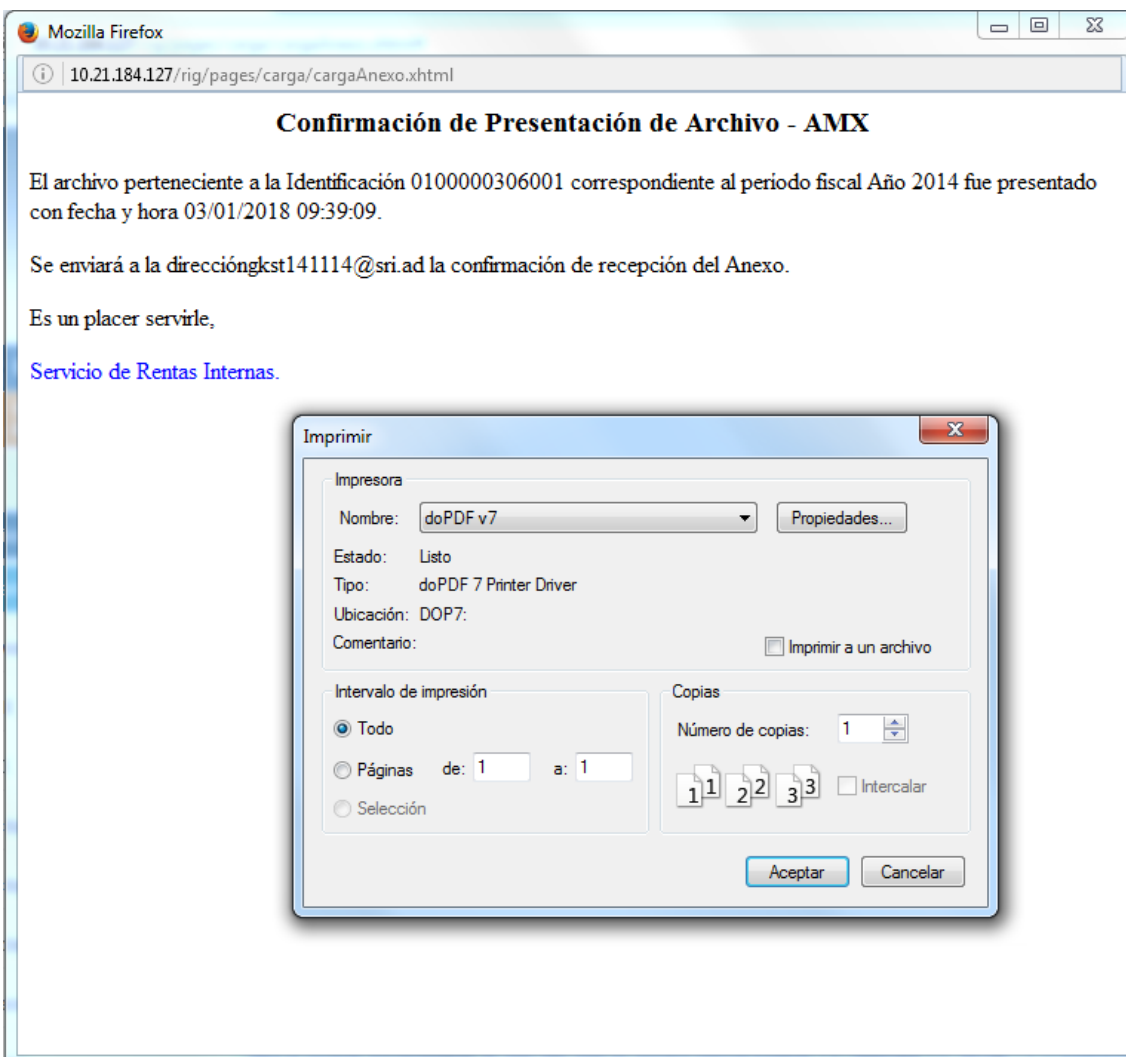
Mozilla Firefox

10.21.184.127/rig/pages/carga/cargaAnexo.xhtml

Confirmación de Presentación de Archivo - AMX

El archivo perteneciente a la Identificación 0100000306001 correspondiente al período fiscal Año 2014 fue presentado con fecha y hora 03/01/2018 09:39:09.

Se enviará a la direccióngkst141114@sri.ad la confirmación de recepción del Anexo.

Es un placer servirle,

Servicio de Rentas Internas.

Imprimir

Impresora

Nombre: doPDF v7

Propiedades...

Estado: Listo

Tipo: doPDF 7 Printer Driver

Ubicación: DOP7:

Comentario:

Imprimir a un archivo

Intervalo de impresión

Todo

Páginas de: 1 a: 1

Selección

Copias

Número de copias: 1

1 1 2 2 3 3

Intercalar

Aceptar

Cancelar